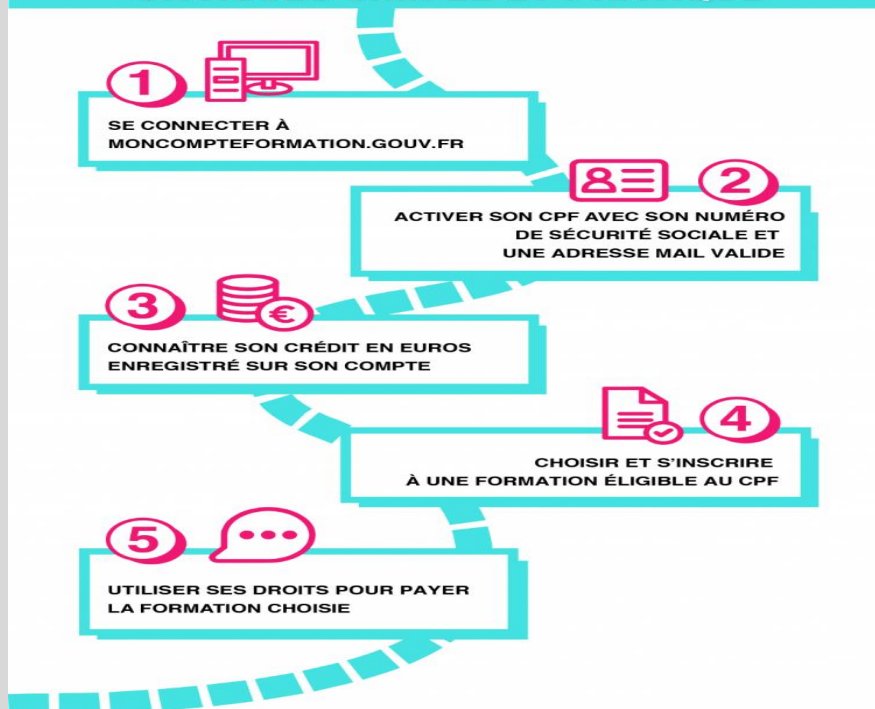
1

SE CONNECTER À MONCOMPTEFORMATION.GOUV.FR

2

ACTIVER SON CPF AVEC SON NUMÉRO DE SÉCURITÉ SOCIALE ET UNE ADRESSE MAIL VALIDE

3

€

CONNAÎTRE SON CRÉDIT EN EUROS ENREGISTRÉ SUR SON COMPTE

4

CHOISIR ET S'INSCRIRE À UNE FORMATION ÉLIGIBLE AU CPF

5

UTILISER SES DROITS POUR PAYER LA FORMATION CHOISIE